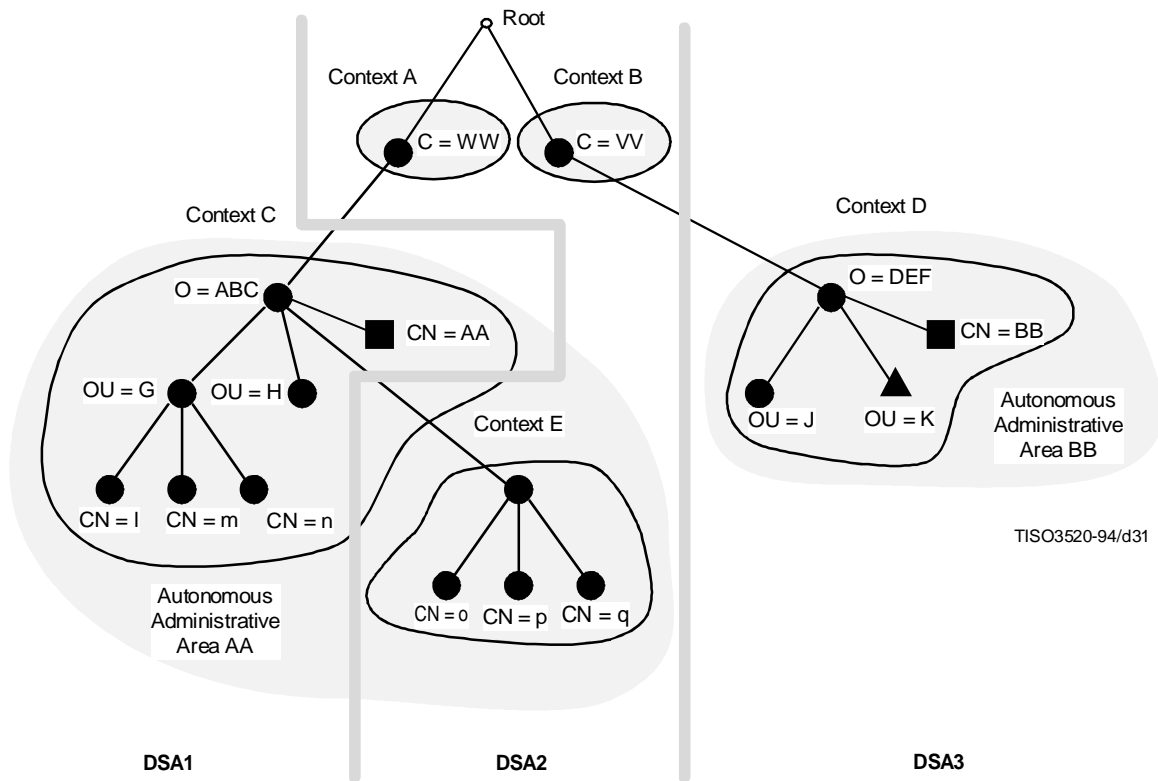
Root

Context A

Context B

C = WW

C = VV

Context C

Context D

O = ABC

CN = AA

O = DEF

CN = BB

OU = G

OU = H

OU = J

OU = K

Autonomous Administrative Area BB

Context E

CN = l

CN = m

CN = n

TISO3520-94/d31

CN = o

CN = p

CN = q

Autonomous Administrative Area AA

DSA1

DSA2

DSA3